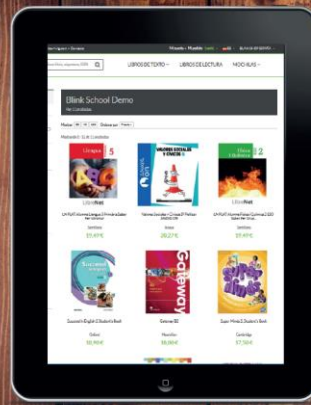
LIBROS DE TEXTO
LIBROS DE LECTURA
MOCHILAS

Blink School Demo

Lengua 5
Valores Sociales y Cívicos
Física y Química 2
LibroNet
LibroNet
Succeed in English
Gateway
Super Minds
Oxford
Macmillan
Cambridge
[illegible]